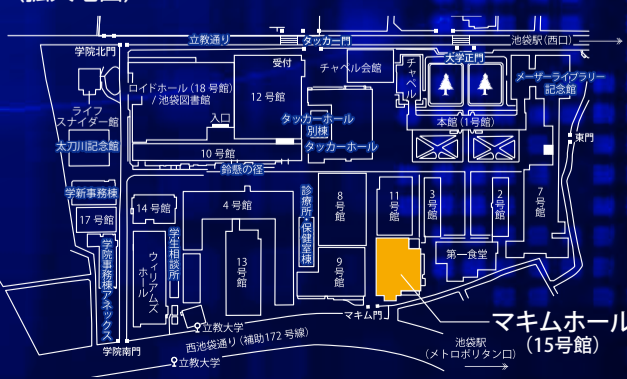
立教通り
タッカー門
池袋駅（西口）
学院北門
大学正門
受付
チャペル会館
チャペル
メーザーライブラリー記念館
ロイドホール（18号館）/池袋図書館
12号館
ライフスナイダー館
入口
タッカーホール別棟
本館（1号館）
東門
太刀川記念館
タッカーホール
10号館
鈴懸の径
学新事務棟
診療所・保健室棟
8号館
11号館
3号館
2号館
7号館
14号館
4号館
17号館
学生相談所
13号館
9号館
第一食堂
学院事務棟アネックス
ウィリアムズホール
立教大学
マキム門
西池袋通り（補助172号線）
池袋駅（メトロポリタン口）
学院南門
立教大学
マキムホール
（15号館）